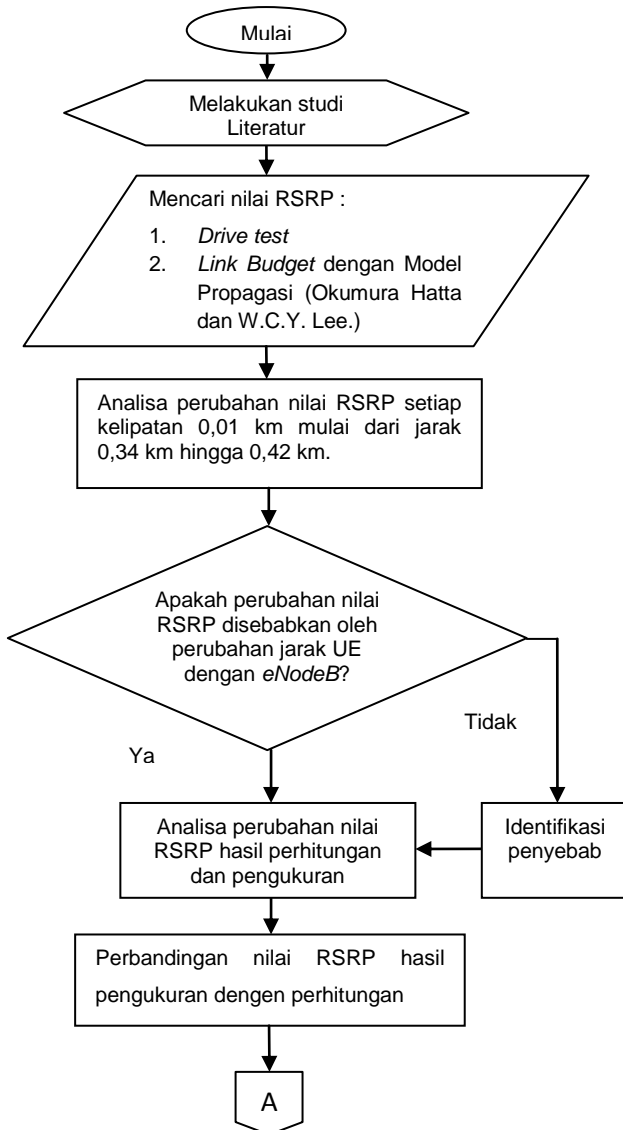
Mulai

Melakukan studi Literatur

Mencari nilai RSRP :

1. *Drive test*
2. *Link Budget* dengan Model Propagasi (Okumura Hatta dan W.C.Y. Lee.)

Analisa perubahan nilai RSRP setiap kelipatan 0,01 km mulai dari jarak 0,34 km hingga 0,42 km.

Apakah perubahan nilai RSRP disebabkan oleh perubahan jarak UE dengan *eNodeB*?

Tidak

Ya

Analisa perubahan nilai RSRP hasil perhitungan dan pengukuran

Identifikasi penyebab

Perbandingan nilai RSRP hasil pengukuran dengen perhitungan

A